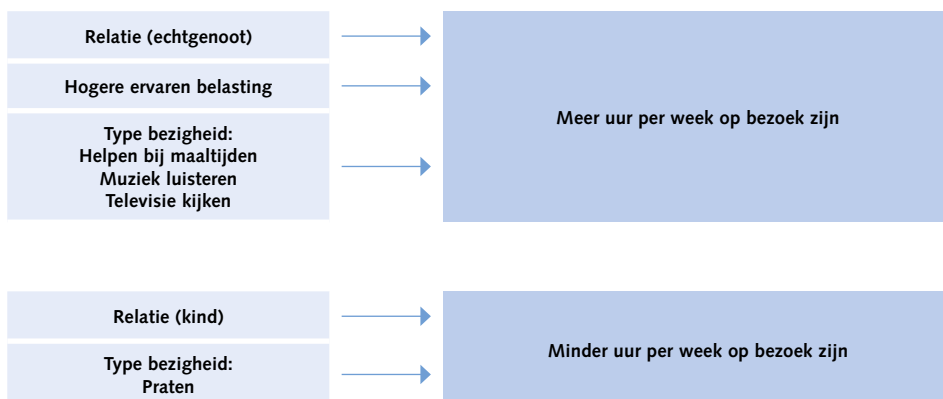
Relatie (echtgenoot)

Hogere ervaren belasting

Type bezigheid:
Helpen bij maaltijden
Muziek luisteren
Televisie kijken

Meer uur per week op bezoek zijn

Relatie (kind)

Type bezigheid:
Praten

Minder uur per week op bezoek zijn